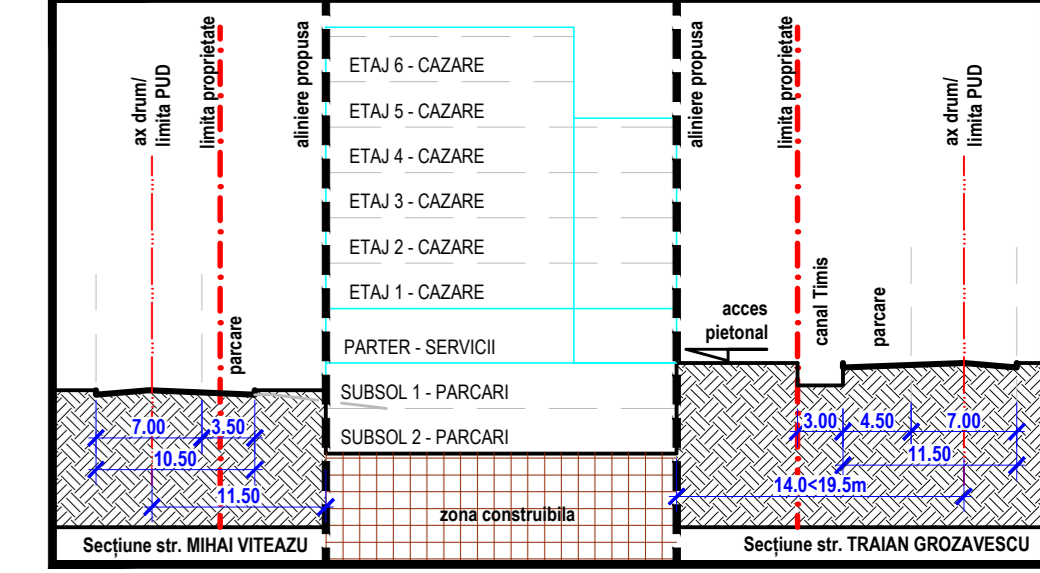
ax drum/ limita PUD

limita proprietate

parcare

aliniere propusa

ETAJ 6 - CAZARE
ETAJ 5 - CAZARE
ETAJ 4 - CAZARE
ETAJ 3 - CAZARE
ETAJ 2 - CAZARE
ETAJ 1 - CAZARE
PARTER - SERVICII
SUBSOL 1 - PARCARI
SUBSOL 2 - PARCARI

zona construibila

aliniere propusa

acces pietonal

limita proprietate

canal Timis

parcare

ax drum/ limita PUD

7.00
3.50
10.50
11.50

3.00
4.50
7.00
11.50
14.0<19.5m

Secțiune str. MIHAI VITEAZU

Secțiune str. TRAIAN GROZAVESCU